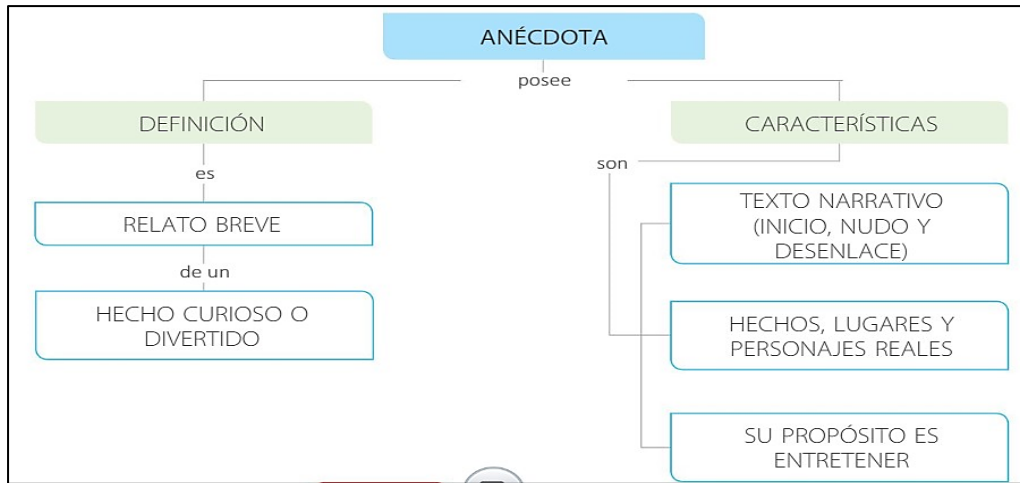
ANÉCDOTA

posee

DEFINICIÓN

es

RELATO BREVE

de un

HECHO CURIOSO O DIVERTIDO

CARACTERÍSTICAS

son

TEXTO NARRATIVO (INICIO, NUDO Y DESENLACE)

HECHOS, LUGARES Y PERSONAJES REALES

SU PROPÓSITO ES ENTRETENER